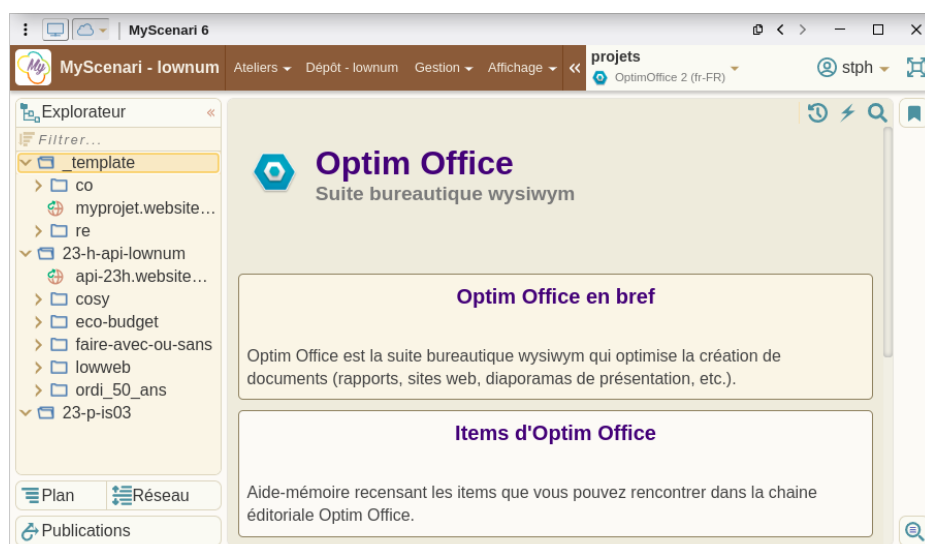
MyScenari 6

MyScenari - lownum Ateliers Dépôt - lownum Gestion Affichage projets OptimOffice 2 (fr-FR) stph

Explorateur
Filtrer...
_template
co
myprojet.website...
re
23-h-api-lownum
api-23h.website...
cosy
eco-budget
faire-avec-ou-sans
lowweb
ordi_50_ans
23-p-is03

Plan Réseau
Publications

Optim Office
Suite bureautique wysiwym

Optim Office en bref

Optim Office est la suite bureautique wysiwym qui optimise la création de documents (rapports, sites web, diaporamas de présentation, etc.).

Items d'Optim Office

Aide-mémoire recensant les items que vous pouvez rencontrer dans la chaine éditoriale Optim Office.